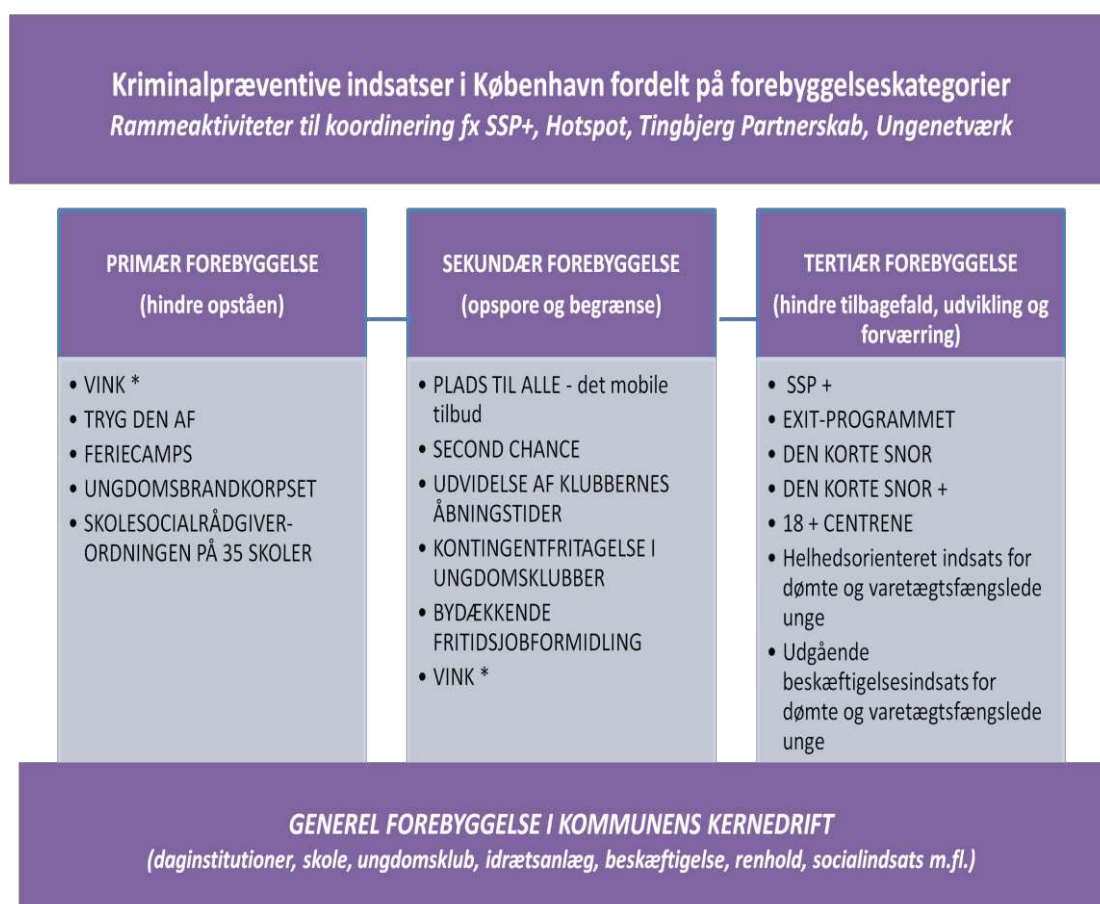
Kriminalpræventive indsatser i København fordelt på forebyggelseskategorier
Rammeaktiviteter til koordinering fx SSP+, Hotspot, Tingbjerg Partnerskab, Ungenetværk

PRIMÆR FOREBYGGELSE
(hindre opståen)

• VINK *
• TRYG DEN AF
• FERIECAMPS
• UNGDOMSBRANDKORPSET
• SKOLESOCIALRÅDGIVERORDNINGEN PÅ 35 SKOLER

SEKUNDÆR FOREBYGGELSE
(opspore og begrænse)

• PLADS TIL ALLE - det mobile tilbud
• SECOND CHANCE
• UDVIDELSE AF KLUBBERNES ÅBNINGSTIDER
• KONTINGENTFRITAGELSE I UNGDOMSKLUBBER
• BYDÆKKENDE FRITIDSJOBFORMIDLING
• VINK *

TERTIÆR FOREBYGGELSE
(hindre tilbagefald, udvikling og forværring)

• SSP +
• EXIT-PROGRAMMET
• DEN KORTE SNOR
• DEN KORTE SNOR +
• 18 + CENTRENE
• Helhedsorienteret indsats for dømte og varetægtsfængslede unge
• Udgående beskæftigelsesindsats for dømte og varetægtsfængslede unge

GENEREL FOREBYGGELSE I KOMMUNENS KERNEDRIFT
(daginstitutioner, skole, ungdomsklub, idrætsanlæg, beskæftigelse, renhold, socialindsats m.fl.)